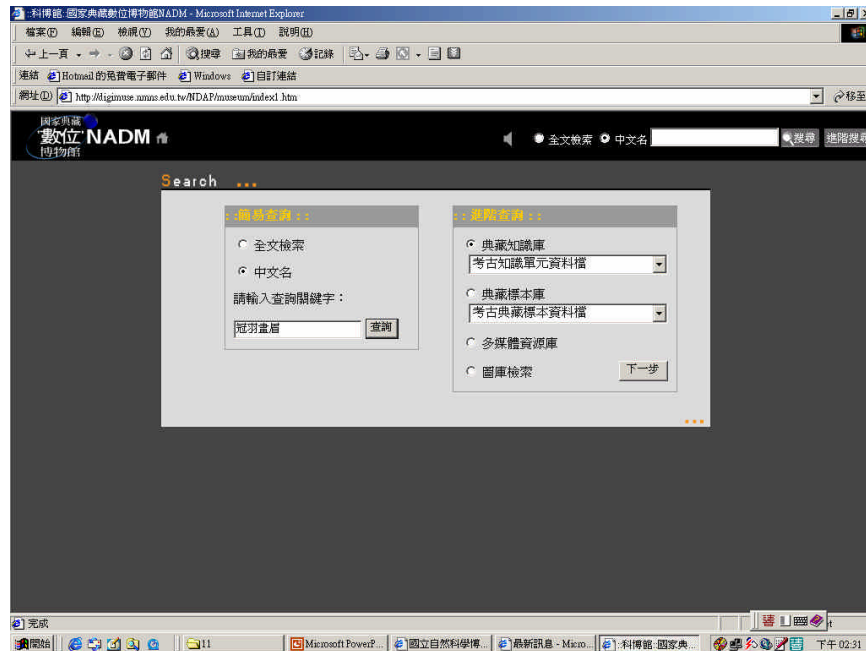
:科博館:國家典藏數位博物館NADM - Microsoft Internet Explorer

檔案(F) 編輯(E) 檢視(V) 我的最愛(A) 工具(T) 說明(H)

上一頁 搜尋 我的最愛 記錄

連結 Hotmail 的免費電子郵件 Windows 自訂連結

網址(D) http://digimuse.nmns.edu.tw/NDAP/museum/index1.htm 移至

國家典藏 數位 博物館 NADM

全文檢索 中文名 搜尋 進階搜尋

Search ...

: : 簡易查詢 : :

全文檢索

中文名

請輸入查詢關鍵字：

冠羽畫眉 查詢

: : 進階查詢 : :

典藏知識庫

考古知識單元資料檔

典藏標本庫

考古典藏標本資料檔

多媒體資源庫

圖庫檢索 下一步

完成

開始 11 Microsoft PowerP... 國立自然科學博... 最新訊息 - Micro... :科博館:國家典... 下午 02:31